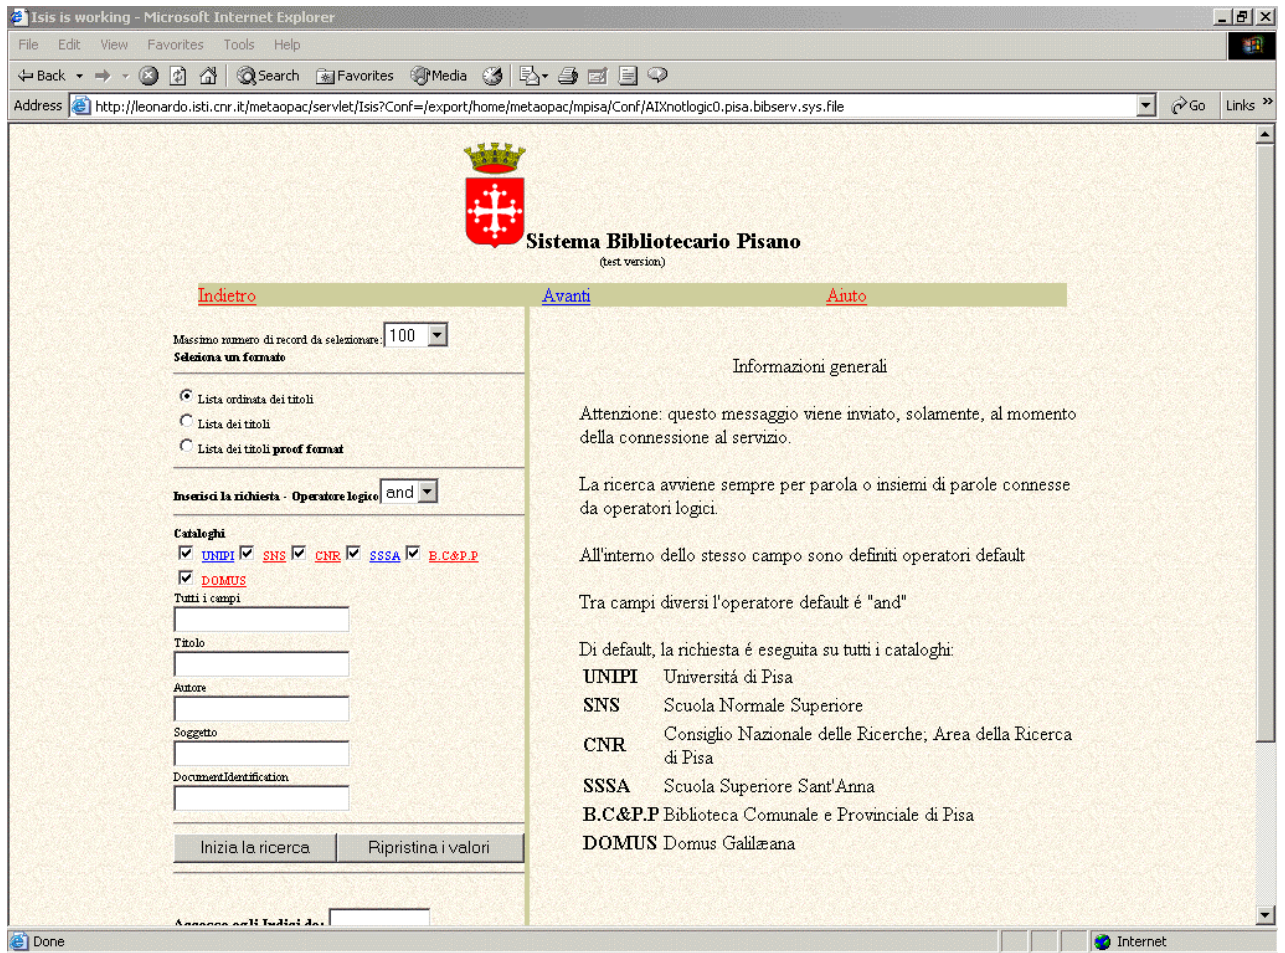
Isis is working - Microsoft Internet Explorer

File Edit View Favorites Tools Help

Back Search Favorites Media

Address http://leonardo.isti.cnr.it/metaopac/servlet/Isis?Conf=/export/home/metaopac/mpisa/Conf/AIXnotlogic0.pisa.bibserv.sys.file Go Links

Sistema Bibliotecario Pisano
(test version)

Indietro Avanti Aiuto

Massimo numero di record da selezionare: 100
Seleziona un formato

Lista ordinata dei titoli
Lista dei titoli
Lista dei titoli proof format

Inserisci la richiesta - Operatore logico and

Cataloghi
UNIPI SNS CNR SSSA B.C&P.P
DOMUS
Tutti i campi

Titolo

Autore

Soggetto

DocumentIdentification

Inizia la ricerca Ripristina i valori

Accesso agli Indici da:

Informazioni generali

Attenzione: questo messaggio viene inviato, solamente, al momento della connessione al servizio.

La ricerca avviene sempre per parola o insiemi di parole connesse da operatori logici.

All'interno dello stesso campo sono definiti operatori default

Tra campi diversi l'operatore default é "and"

Di default, la richiesta é eseguita su tutti i cataloghi:

| | |
|---|---|
| UNIPI | Universitá di Pisa |
| SNS | Scuola Normale Superiore |
| CNR | Consiglio Nazionale delle Ricerche; Area della Ricerca di Pisa |
| SSSA | Scuola Superiore Sant'Anna |
| B.C&P.P | Biblioteca Comunale e Provinciale di Pisa |
| DOMUS | Domus Galilæana |

Done Internet